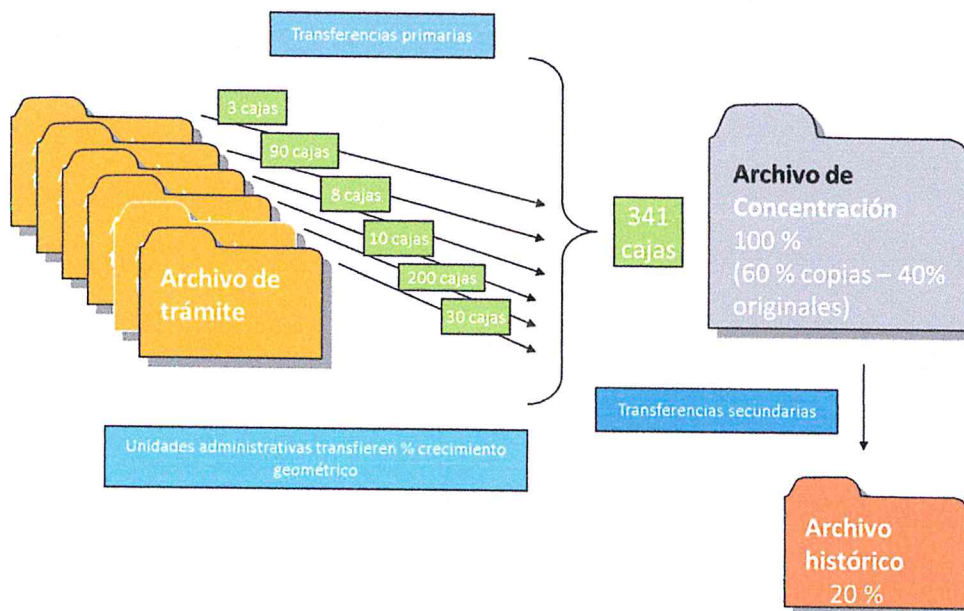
Transferencias primarias

3 cajas

90 cajas

8 cajas

10 cajas

200 cajas

30 cajas

Archivo de trámite

341 cajas

Archivo de Concentración
100 %
(60 % copias – 40% originales)

Transferencias secundarias

Unidades administrativas transfieren % crecimiento geométrico

Archivo histórico
20 %